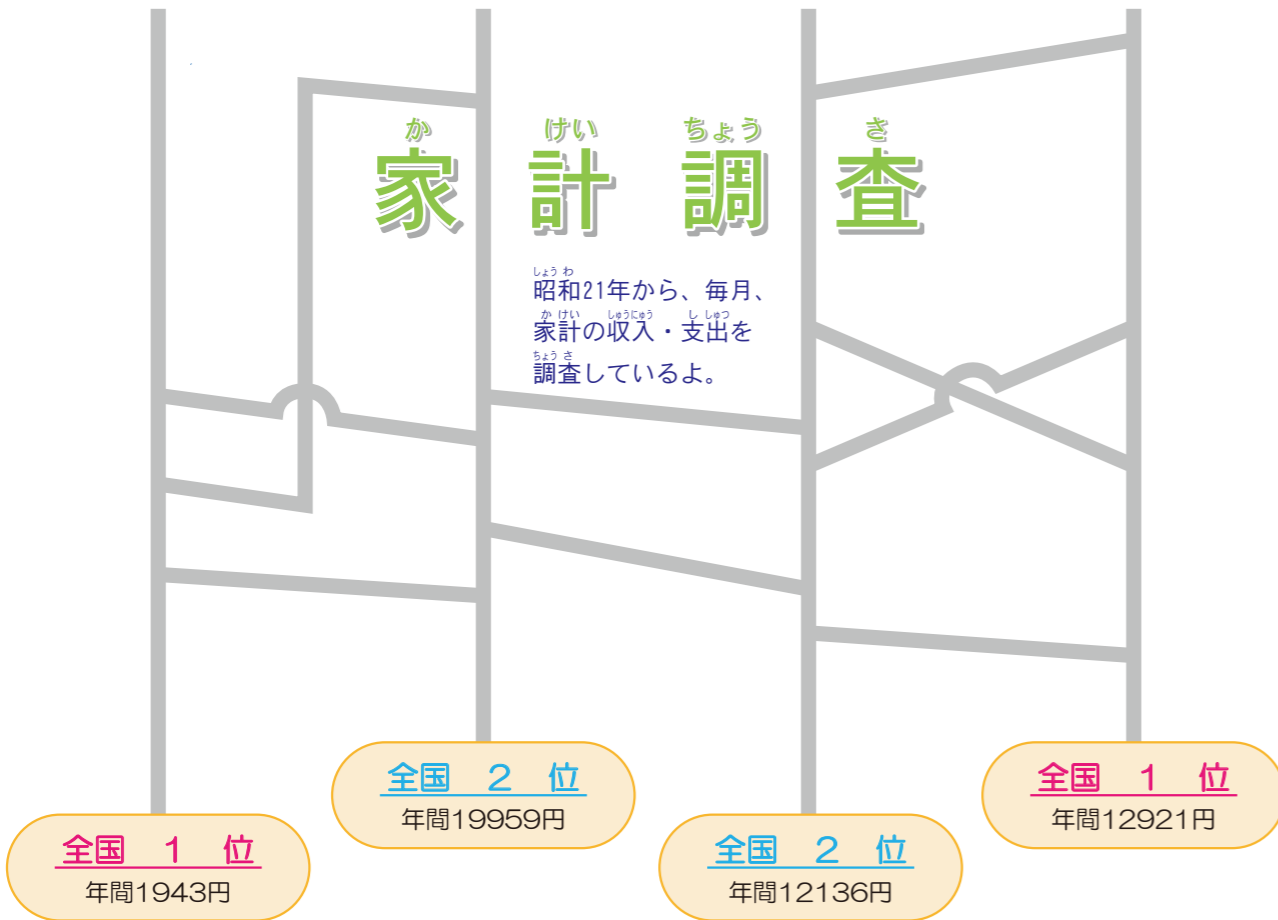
か けい ちょう さ
家 計 調 査

しょう わ
昭和21年から、毎月、
か けい しゅうにゅう し しゅつ
家計の収入・支出を
ちょう さ
調査しているよ。

全国 2 位
年間19959円

全国 1 位
年間12921円

全国 1 位
年間1943円

全国 2 位
年間12136円